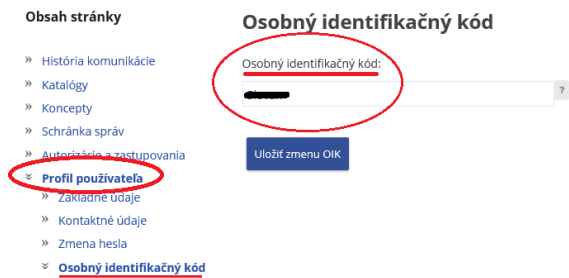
Obsah stránky

» História komunikácie
» Katalógy
» Koncepty
» Schránka správ
» Autorizácia a zastupovania
» Profil používateľa
» Základné údaje
» Kontaktné údaje
» Zmena hesla
» Osobný identifikačný kód

Osobný identifikačný kód

Osobný identifikačný kód:

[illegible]

?

Uložiť zmenu OIK